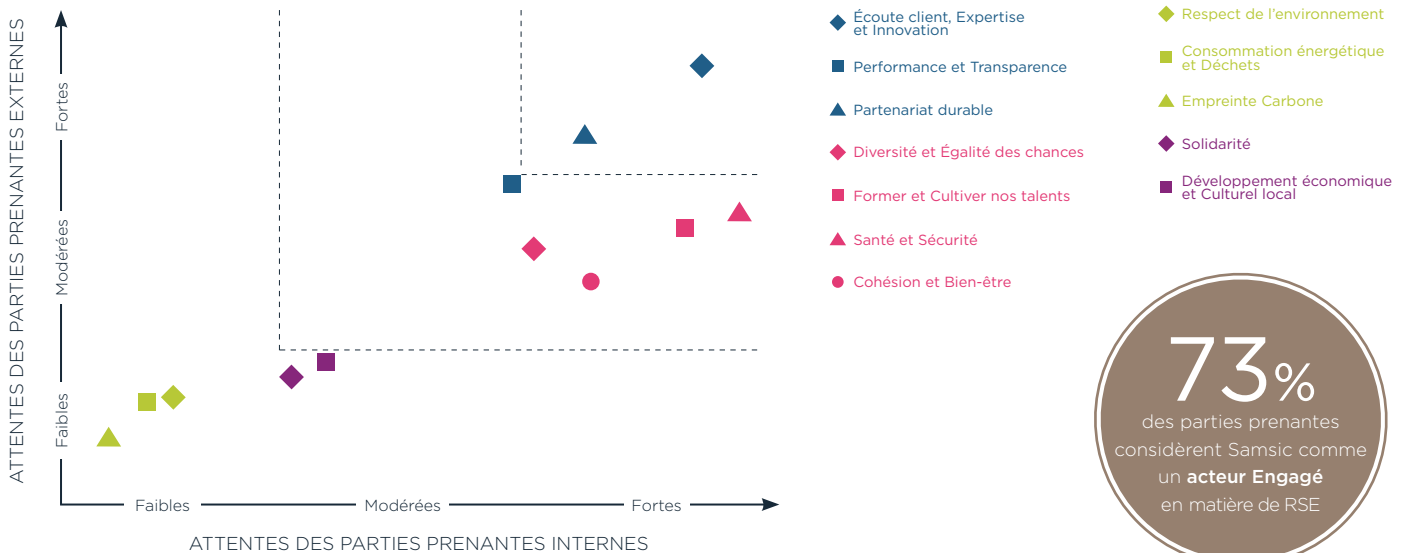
ATTENTES DES PARTIES PRENANTES EXTERNES

Fortes

Modérées

Faibles

Faibles

Modérées

Fortes

ATTENTES DES PARTIES PRENANTES INTERNES

Écoute client, Expertise et Innovation

Performance et Transparence

Partenariat durable

Diversité et Égalité des chances

Former et Cultiver nos talents

Santé et Sécurité

Cohésion et Bien-être

Respect de l'environnement

Consommation énergétique et Déchets

Empreinte Carbone

Solidarité

Développement économique et Culturel local

73%
des parties prenantes considèrent Samsic comme un **acteur Engagé** en matière de RSE